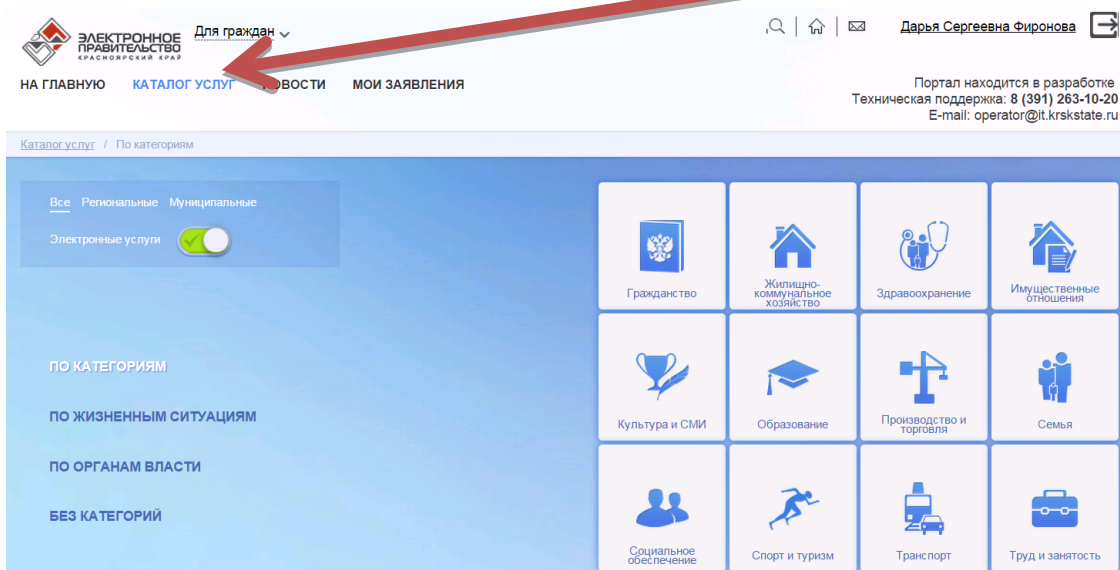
ЭЛЕКТРОННОЕ ПРАВИТЕЛЬСТВО
КРАСНОЯРСКИЙ КРАЙ

Для граждан

Дарья Сергеевна Фиронова

НА ГЛАВНУЮ
КАТАЛОГ УСЛУГ
НОВОСТИ
МОИ ЗАЯВЛЕНИЯ

Портал находится в разработке
Техническая поддержка: 8 (391) 263-10-20
E-mail: operator@it.krskstate.ru

Каталог услуг / По категориям

Все Региональные Муниципальные
Электронные услуги

ПО КАТЕГОРИЯМ
ПО ЖИЗНЕННЫМ СИТУАЦИЯМ
ПО ОРГАНАМ ВЛАСТИ
БЕЗ КАТЕГОРИЙ

Гражданство
Жилищно-коммунальное хозяйство
Здравоохранение
Имущественные отношения
Культура и СМИ
Образование
Производство и торговля
Семья
Социальное обеспечение
Спорт и туризм
Транспорт
Труд и занятость